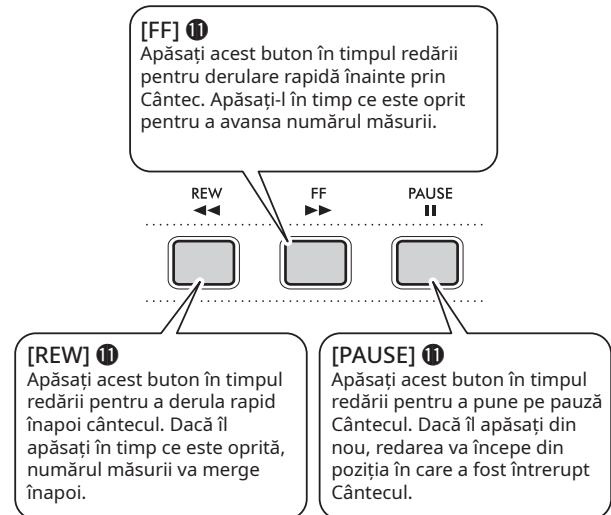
[FF] ⓫
Apăsați acest buton în timpul redării pentru derulare rapidă înainte prin Cântec. Apăsați-l în timp ce este oprit pentru a avansa numărul măsurii.

REW
◄◄

FF
►►

PAUSE
II

[REW] ⓫
Apăsați acest buton în timpul redării pentru a derula rapid înapoi cântecul. Dacă îl apăsați în timp ce este oprită, numărul măsurii va merge înapoi.

[PAUSE] ⓫
Apăsați acest buton în timpul redării pentru a pune pe pauză Cântecul. Dacă îl apăsați din nou, redarea va începe din poziția în care a fost întrerupt Cântecul.